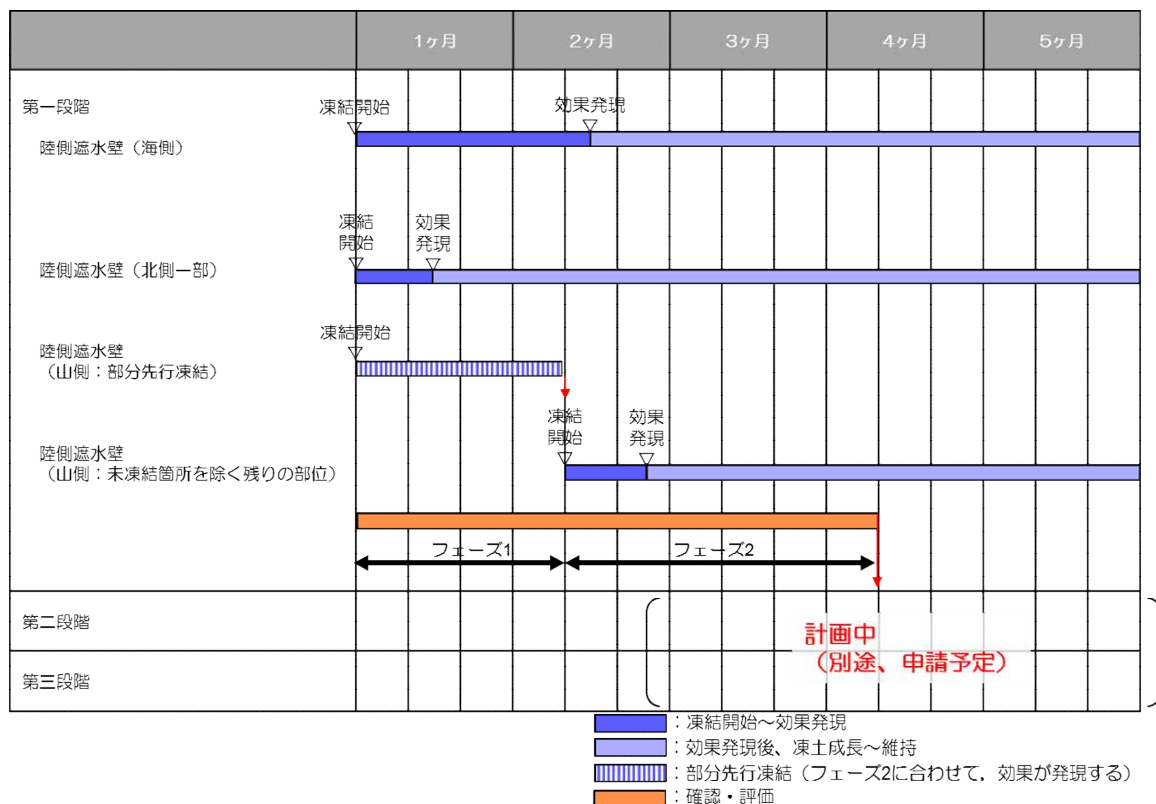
|  | 1ヶ月 | 2ヶ月 | 3ヶ月 | 4ヶ月 | 5ヶ月 |
|---|---|---|---|---|---|

第一段階
陸側遮水壁（海側）
凍結開始
効果発現

陸側遮水壁（北側一部）
凍結開始
効果発現

陸側遮水壁（山側：部分先行凍結）
凍結開始

陸側遮水壁（山側：未凍結箇所を除く残りの部位）
凍結開始
効果発現

フェーズ1
フェーズ2

第二段階
第三段階

計画中
（別途、申請予定）

：凍結開始～効果発現
：効果発現後、凍土成長～維持
：部分先行凍結（フェーズ2に合わせて，効果が発現する）
：確認・評価